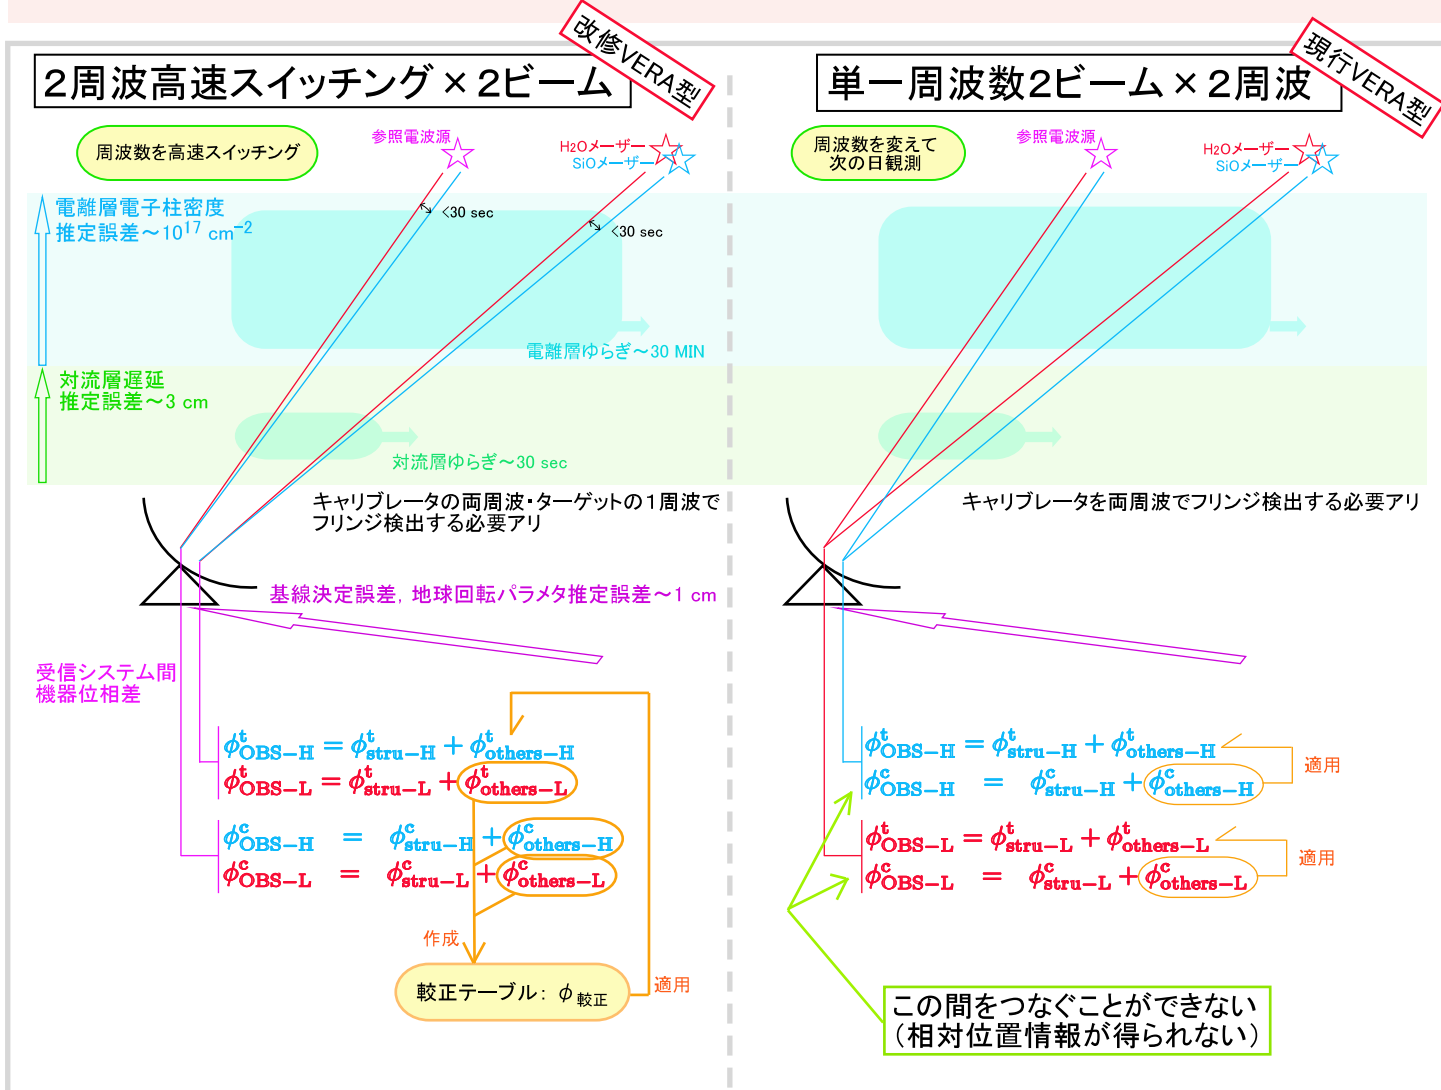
2周波高速スイッチング × 2ビーム

改修VERA型

周波数を高速スイッチング

参照電波源

H2Oメーザー
SiOメーザー

電離層電子柱密度
推定誤差～$10^{17}$ cm$^{-2}$

<30 sec

<30 sec

電離層ゆらぎ～30 MIN

対流層遅延
推定誤差～3 cm

対流層ゆらぎ～30 sec

キャリブレータの両周波・ターゲットの1周波で
フリンジ検出する必要アリ

基線決定誤差，地球回転パラメタ推定誤差～1 cm

受信システム間
機器位相差

$\phi^{t}_{OBS-H} = \phi^{t}_{stru-H} + \phi^{t}_{others-H}$
$\phi^{t}_{OBS-L} = \phi^{t}_{stru-L} + \phi^{t}_{others-L}$

$\phi^{c}_{OBS-H} = \phi^{c}_{stru-H} + \phi^{c}_{others-H}$
$\phi^{c}_{OBS-L} = \phi^{c}_{stru-L} + \phi^{c}_{others-L}$

作成

較正テーブル：$\phi_{較正}$

適用

単一周波数2ビーム × 2周波

現行VERA型

周波数を変えて
次の日観測

参照電波源

H2Oメーザー
SiOメーザー

キャリブレータを両周波でフリンジ検出する必要アリ

$\phi^{t}_{OBS-H} = \phi^{t}_{stru-H} + \phi^{t}_{others-H}$
$\phi^{c}_{OBS-H} = \phi^{c}_{stru-H} + \phi^{c}_{others-H}$

適用

$\phi^{t}_{OBS-L} = \phi^{t}_{stru-L} + \phi^{t}_{others-L}$
$\phi^{c}_{OBS-L} = \phi^{c}_{stru-L} + \phi^{c}_{others-L}$

適用

この間をつなぐことができない
（相対位置情報が得られない）